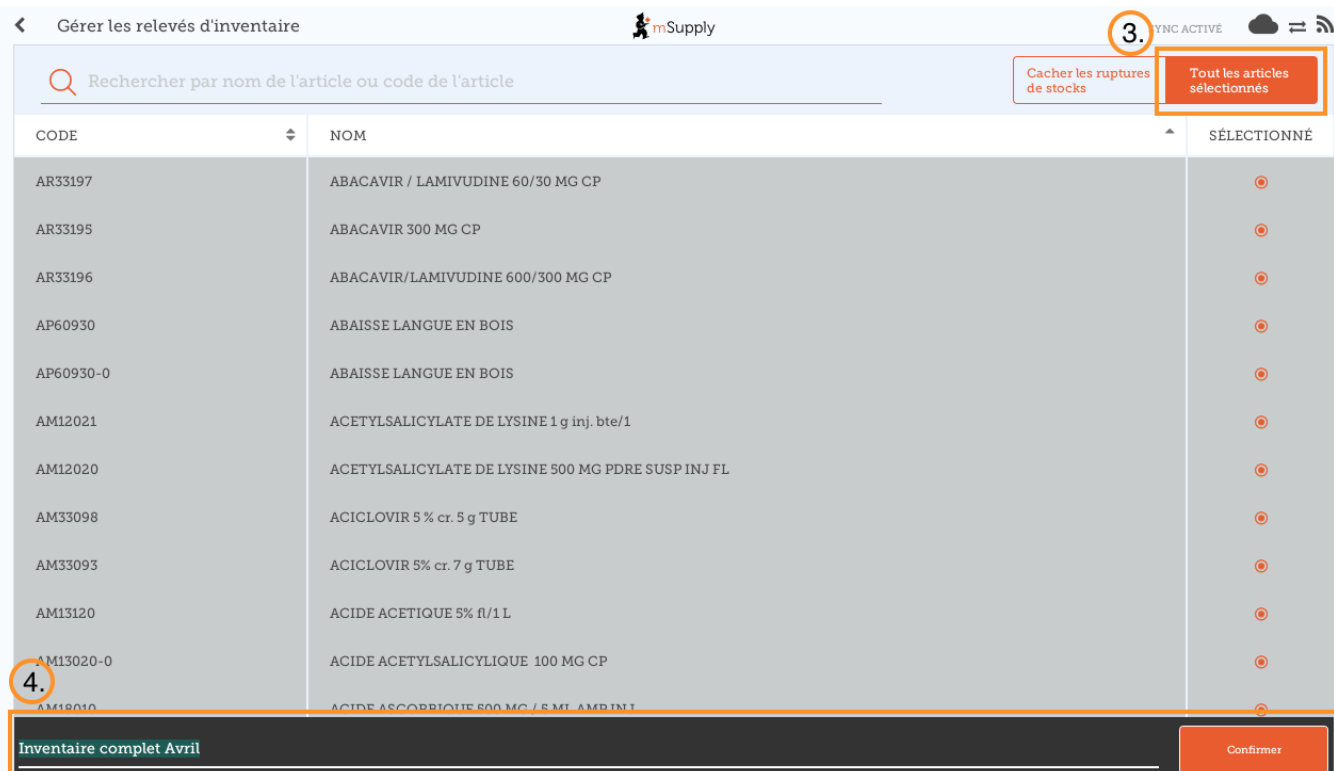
Gérer les relevés d'inventaire

mSupply

3.

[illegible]YNC ACTIVÉ

Rechercher par nom de l'article ou code de l'article

Cacher les ruptures de stocks

Tout les articles sélectionnés

| CODE | NOM | SÉLECTIONNÉ |
|---|---|---|
| AR33197 | ABACAVIR / LAMIVUDINE 60/30 MG CP | |
| AR33195 | ABACAVIR 300 MG CP | |
| AR33196 | ABACAVIR/LAMIVUDINE 600/300 MG CP | |
| AP60930 | ABAISSE LANGUE EN BOIS | |
| AP60930-0 | ABAISSE LANGUE EN BOIS | |
| AM12021 | ACETYLSALICYLATE DE LYSINE 1 g inj. bte/1 | |
| AM12020 | ACETYLSALICYLATE DE LYSINE 500 MG PDRE SUSP INJ FL | |
| AM33098 | ACICLOVIR 5 % cr. 5 g TUBE | |
| AM33093 | ACICLOVIR 5% cr. 7 g TUBE | |
| AM13120 | ACIDE ACETIQUE 5% fl/1 L | |
| AM13020-0 | ACIDE ACETYLSALICYLIQUE 100 MG CP | |
| AM18010 | ACIDE ASCORBIQUE 500 MG / 5 ML AMP INJ | |

4.

Inventaire complet Avril

Confirmer